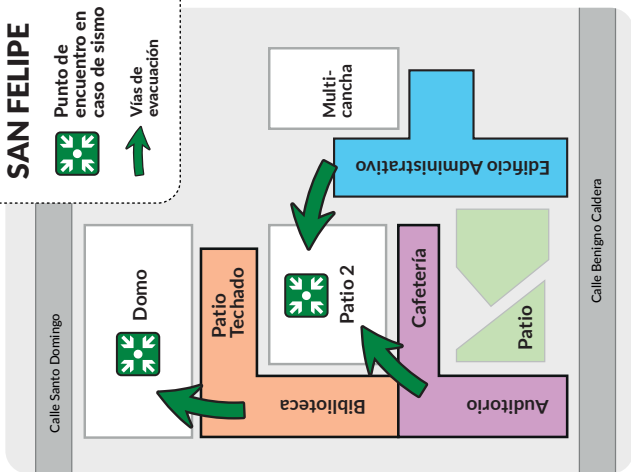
SAN FELIPE

Punto de encuentro en caso de sismo

Vías de evacuación

Multi-cancha

Edificio Administrativo

Calle Benigno Caldera

Calle Santo Domingo

Domo

Patio Techado

Patio 2

Cafetería

Patio

Biblioteca

Auditorio